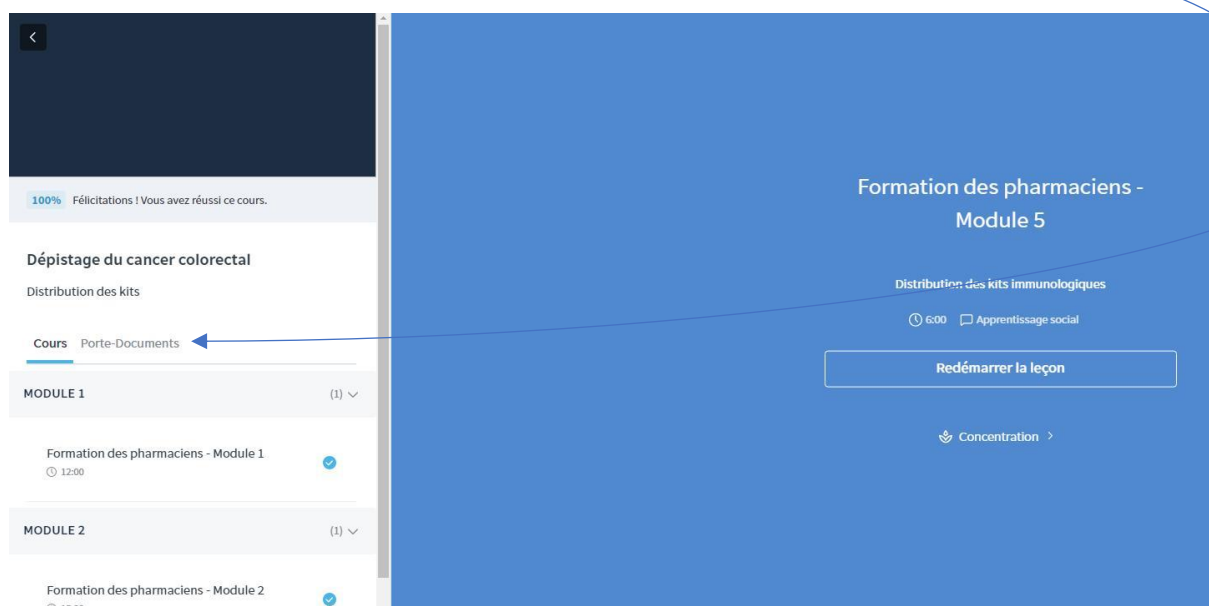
100% Félicitations ! Vous avez réussi ce cours.

Dépistage du cancer colorectal

Distribution des kits

Cours Porte-Documents

MODULE 1 (1)

Formation des pharmaciens - Module 1
12:00

MODULE 2 (1)

Formation des pharmaciens - Module 2

Formation des pharmaciens - Module 5

Distribution des kits immunologiques

6:00 Apprentissage social

Redémarrer la leçon

Concentration >